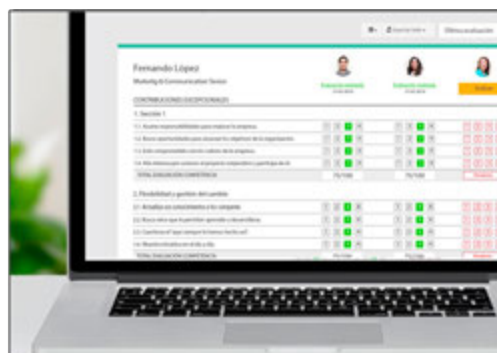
Fernando López

Marketing & Communication Senior

Evaluación realizada

Evaluación realizada

Evaluar

CONTRIBUCIONES EXCEPCIONALES

1. Sección 1

TOTAL EVALUACIÓN COMPETENCIA

75/100

75/100

2. Flexibilidad y gestión del cambio

2.1. Actualiza sus conocimientos a los cambios

TOTAL EVALUACIÓN COMPETENCIA

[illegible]